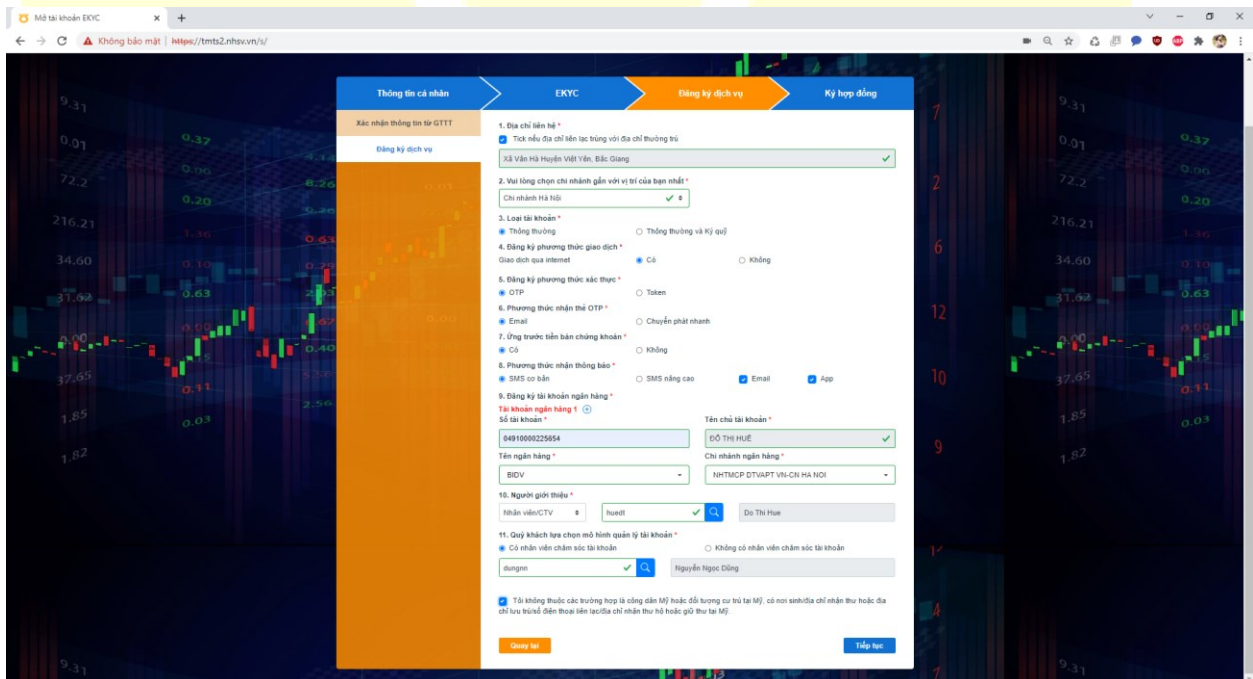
Mở tài khoản EKYC × +

Không bảo mật | https://tmts2.nhsv.vn/s/

Thông tin cá nhân | EKYC | Đăng ký dịch vụ | Ký hợp đồng

Xác nhận thông tin từ GTTT
Đăng ký dịch vụ

1. Địa chỉ liên hệ *
Tick nếu địa chỉ liên lạc trùng với địa chỉ thường trú
Xã Vân Hà Huyện Việt Yên, Bắc Giang

2. Vui lòng chọn chi nhánh gần với vị trí của bạn nhất *
Chi nhánh Hà Nội

3. Loại tài khoản *
Thông thường
Thông thường và Ký quỹ

4. Đăng ký phương thức giao dịch *
Giao dịch qua internet
Có
Không

5. Đăng ký phương thức xác thực *
OTP
Token

6. Phương thức nhận thẻ OTP *
Email
Chuyển phát nhanh

7. Ứng trước tiền bán chứng khoán *
Có
Không

8. Phương thức nhận thông báo *
SMS cơ bản
SMS nâng cao
Email
App

9. Đăng ký tài khoản ngân hàng *
Tài khoản ngân hàng 1
Số tài khoản *
04910000225654
Tên chủ tài khoản *
ĐỖ THỊ HUỆ
Tên ngân hàng *
BIDV
Chi nhánh ngân hàng *
NHTMCP DTVAPT VN-CN HA NOI

10. Người giới thiệu *
Nhân viên/CTV
huedt
Do Thi Hue

11. Quý khách lựa chọn mô hình quản lý tài khoản *
Có nhân viên chăm sóc tài khoản
Không có nhân viên chăm sóc tài khoản
dungnn
Nguyễn Ngọc Dũng

Tôi không thuộc các trường hợp là công dân Mỹ hoặc đối tượng cư trú tại Mỹ, có nơi sinh/địa chỉ nhận thư hoặc địa chỉ lưu trú/số điện thoại liên lạc/địa chỉ nhận thư hộ hoặc giữ thư tại Mỹ.

Quay lại
Tiếp tục